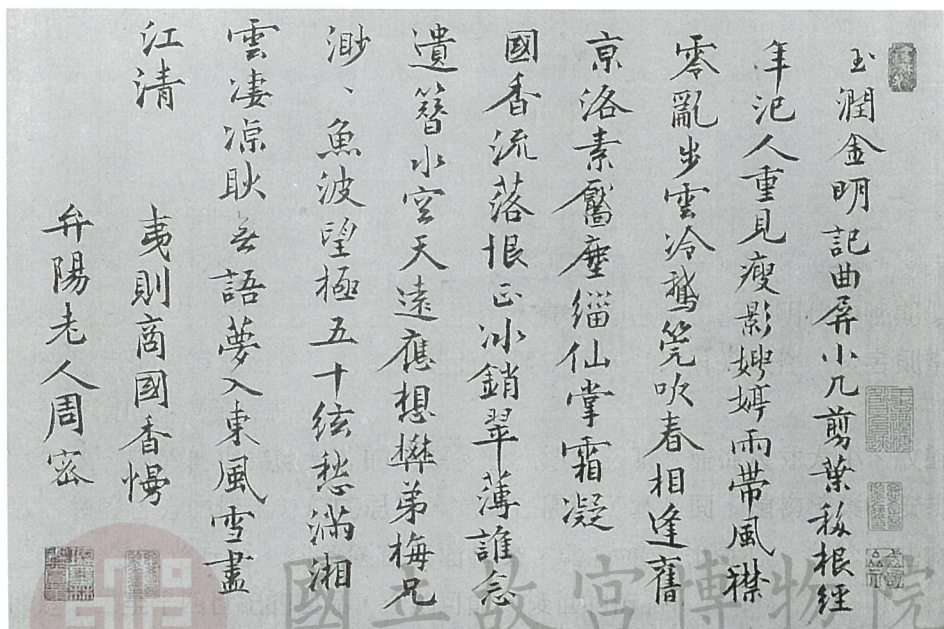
玉潤金明記曲屏小几剪葉移根經年汜人重見瘦影娉婷雨帶風襟零亂步雲冷鵝笙吹春相逢舊京洛素靨塵緇仙掌霜凝國香流落恨正冰銷翠薄誰念遺簪小宮天遠膲想樊弟梅兄渺、魚波望極五十絃愁滿湘雲淒涼耿無語夢入東風雪盡江清

夷則商國香慢

弁陽老人周密

國立故宮博物院